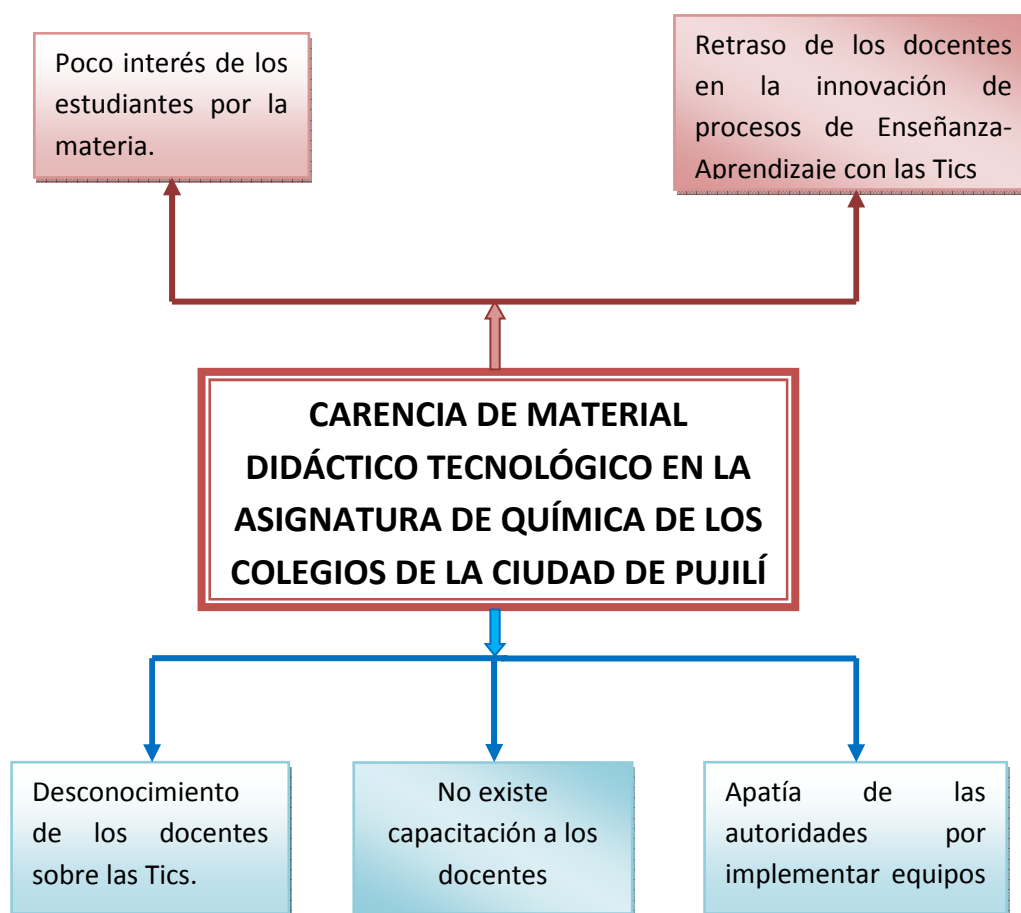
Poco interés de los estudiantes por la materia.

Retraso de los docentes en la innovación de procesos de Enseñanza-Aprendizaje con las Tics

CARENCIA DE MATERIAL DIDÁCTICO TECNOLÓGICO EN LA ASIGNATURA DE QUÍMICA DE LOS COLEGIOS DE LA CIUDAD DE PUJILÍ

Desconocimiento de los docentes sobre las Tics.

No existe capacitación a los docentes

Apatía de las autoridades por implementar equipos